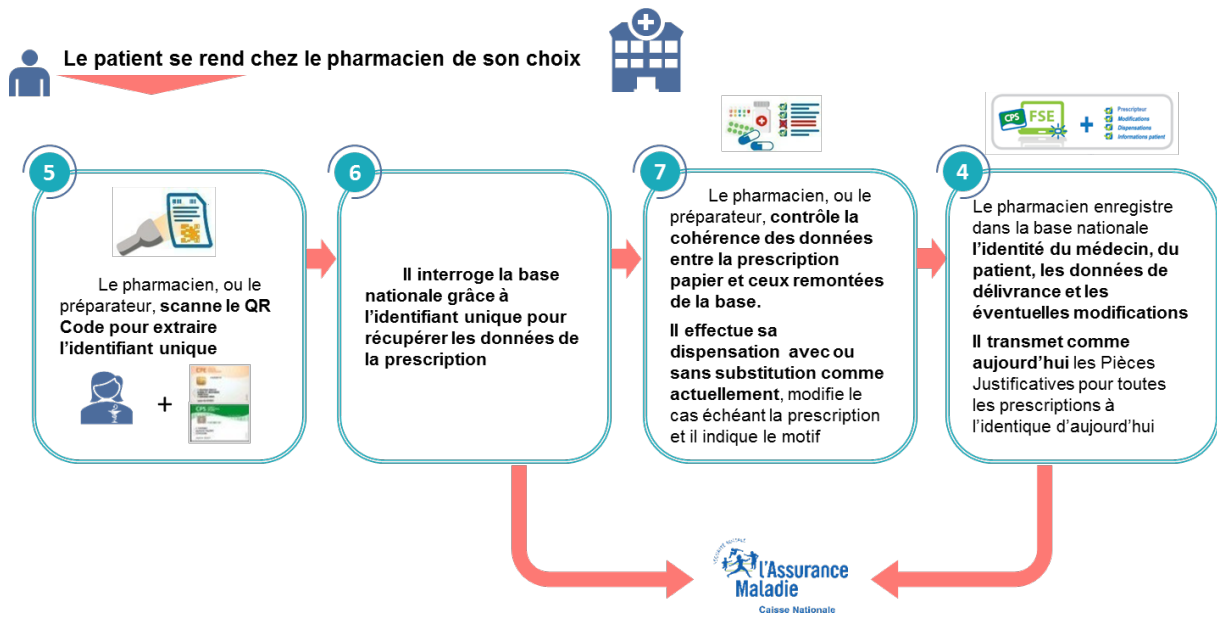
Le patient se rend chez le pharmacien de son choix

5

Le pharmacien, ou le préparateur, scanne le QR Code pour extraire l'identifiant unique

+

6

Il interroge la base nationale grâce à l'identifiant unique pour récupérer les données de la prescription

7

Le pharmacien, ou le préparateur, contrôle la cohérence des données entre la prescription papier et ceux remontées de la base.

Il effectue sa dispensation avec ou sans substitution comme actuellement, modifie le cas échéant la prescription et il indique le motif

CPS FSE +
Prescripteur
Modifications
Dispensations
Informations patient

4

Le pharmacien enregistre dans la base nationale l'identité du médecin, du patient, les données de délivrance et les éventuelles modifications

Il transmet comme aujourd'hui les Pièces Justificatives pour toutes les prescriptions à l'identique d'aujourd'hui

SÉCURITÉ SOCIALE
l'Assurance Maladie
Caisse Nationale